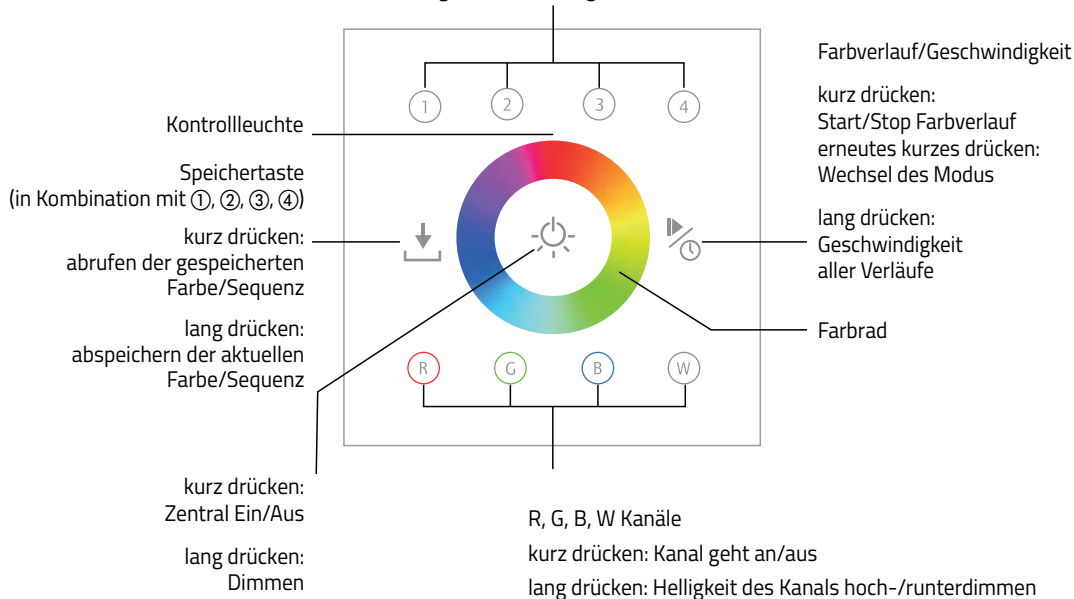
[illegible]

1 2 3 4

Farbverlauf/Geschwindigkeit

kurz drücken:
Start/Stop Farbverlauf
erneutes kurzes drücken:
Wechsel des Modus

lang drücken:
Geschwindigkeit
aller Verläufe

Kontrollleuchte

Speichertaste
(in Kombination mit ①, ②, ③, ④)

kurz drücken:
abrufen der gespeicherten
Farbe/Sequenz

lang drücken:
abspeichern der aktuellen
Farbe/Sequenz

Farbrad

R G B W

kurz drücken:
Zentral Ein/Aus

lang drücken:
Dimmen

R, G, B, W Kanäle

kurz drücken: Kanal geht an/aus

lang drücken: Helligkeit des Kanals hoch-/runterdimmen